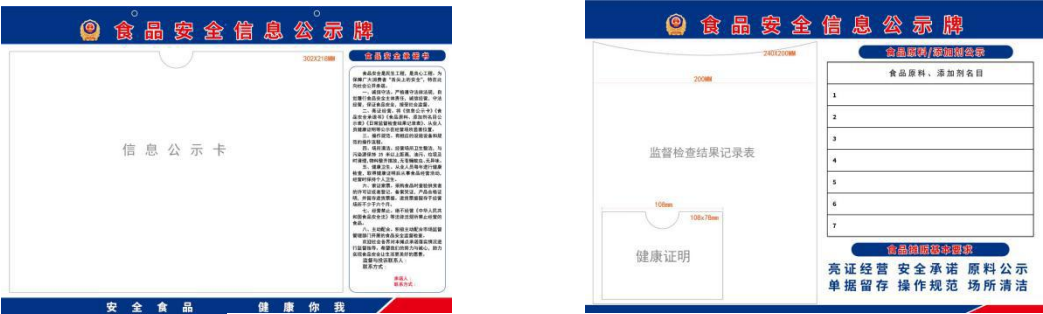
食品安全信息公示牌

302X218MM

信息公示卡

食品安全承诺书

食品安全是民生工程，是良心工程，为保障广大消费者"吃得放心"，特作出如下承诺：

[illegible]

承诺人：
联系方式：

安全食品　健康你我

食品安全信息公示牌

240X200MM

200MM

监督检查结果记录表

108MM

108x78MM

健康证明

食品原料/添加剂公示

| 食品原料、添加剂名目 |
|---|
| 1 |
| 2 |
| 3 |
| 4 |
| 5 |
| 6 |
| 7 |

食品经营基本要求

亮证经营　安全承诺　原料公示
单据留存　操作规范　场所清洁